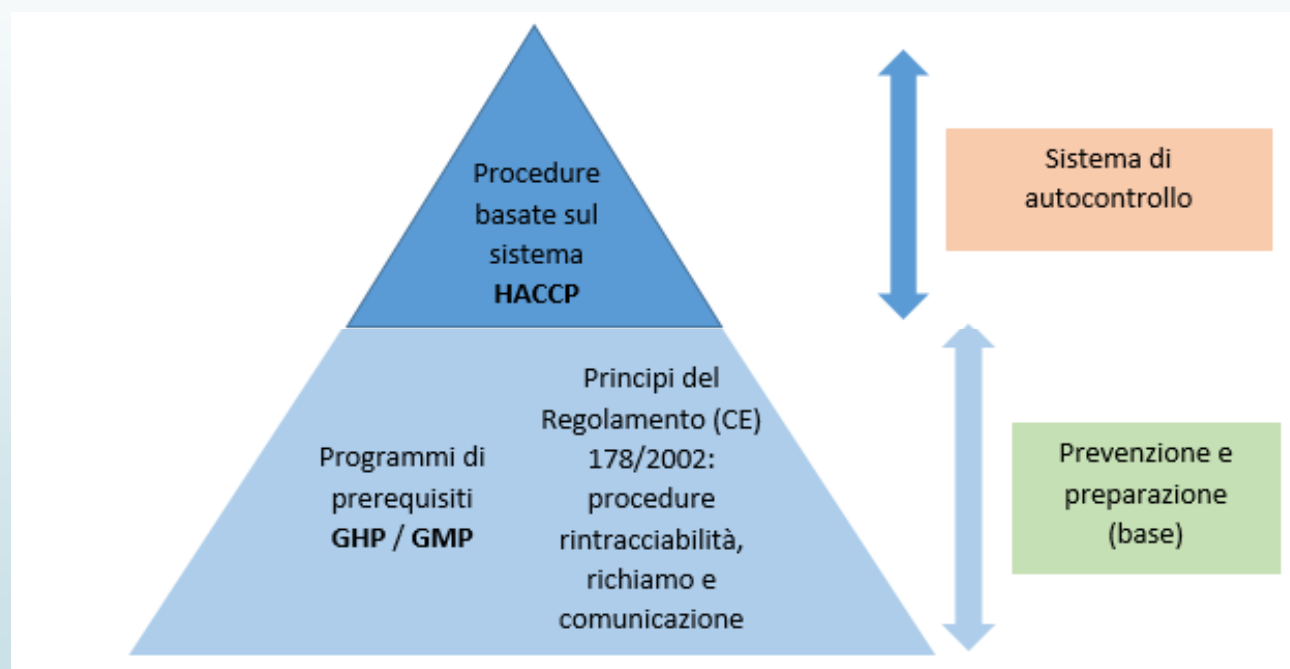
Procedure basate sul sistema **HACCP**

Sistema di autocontrollo

Programmi di prerequisiti **GHP / GMP**

Principi del Regolamento (CE) 178/2002: procedure rintracciabilità, richiamo e comunicazione

Prevenzione e preparazione (base)